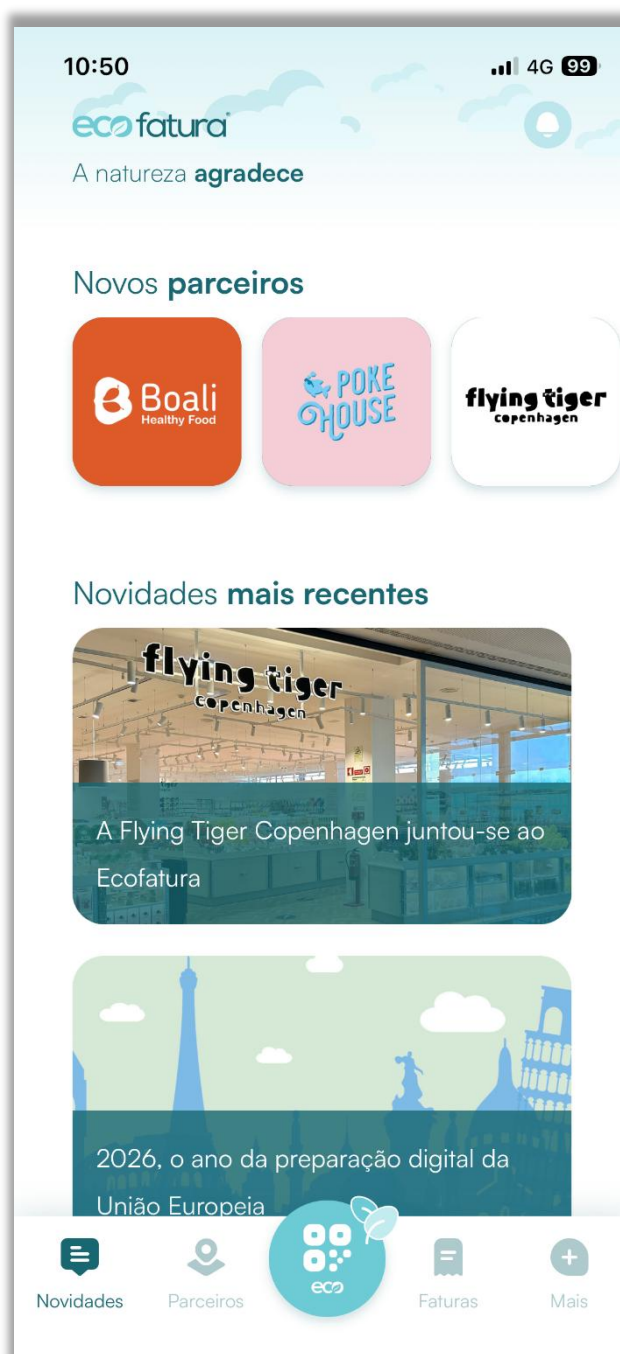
10:50
4G 99

ecofatura
A natureza agradece

Novos parceiros

Boali
Healthy Food

POKE HOUSE

flying tiger
copenhagen

Novidades mais recentes

flying tiger
copenhagen

A Flying Tiger Copenhagen juntou-se ao Ecofatura

2026, o ano da preparação digital da União Europeia

Novidades
Parceiros
eco
Faturas
Mais